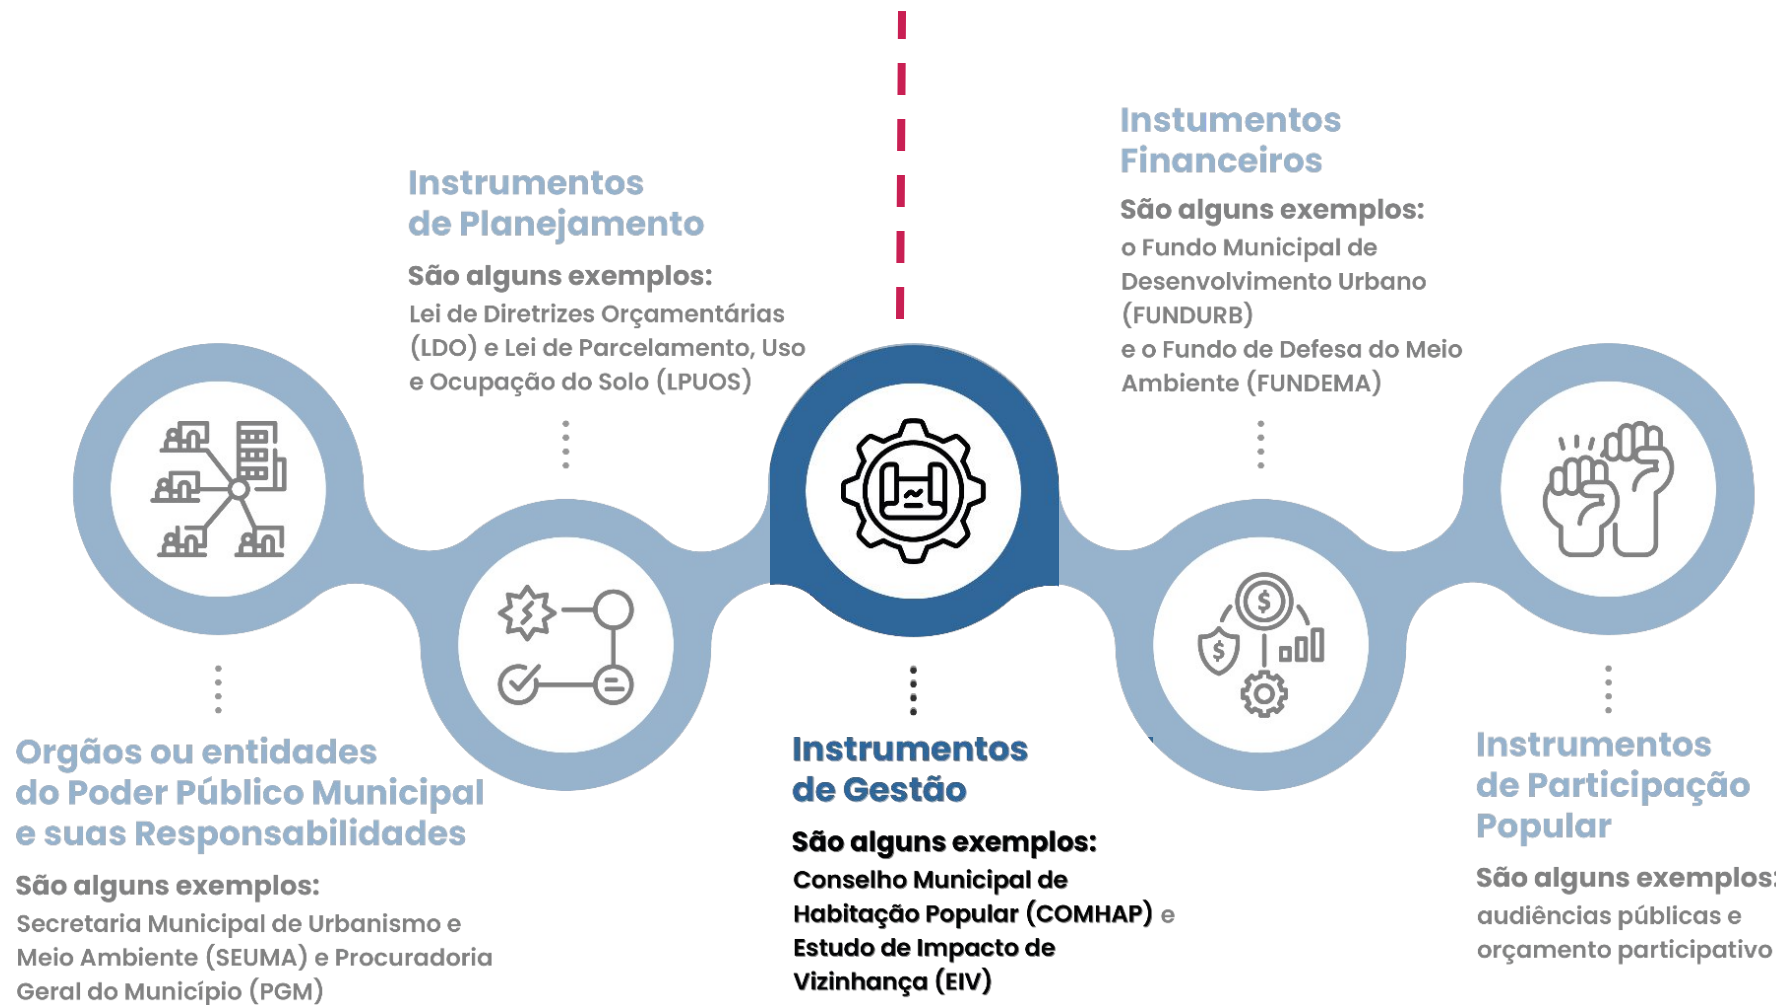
Instrumentos de Planejamento

São alguns exemplos:
Lei de Diretrizes Orçamentárias (LDO) e Lei de Parcelamento, Uso e Ocupação do Solo (LPUOS)

Instumentos Financeiros

São alguns exemplos:
o Fundo Municipal de Desenvolvimento Urbano (FUNDURB)
e o Fundo de Defesa do Meio Ambiente (FUNDEMA)

Orgãos ou entidades do Poder Público Municipal e suas Responsabilidades

São alguns exemplos:
Secretaria Municipal de Urbanismo e Meio Ambiente (SEUMA) e Procuradoria Geral do Município (PGM)

Instrumentos de Gestão

São alguns exemplos:
Conselho Municipal de Habitação Popular (COMHAP) e Estudo de Impacto de Vizinhança (EIV)

Instrumentos de Participação Popular

São alguns exemplos:
audiências públicas e orçamento participativo